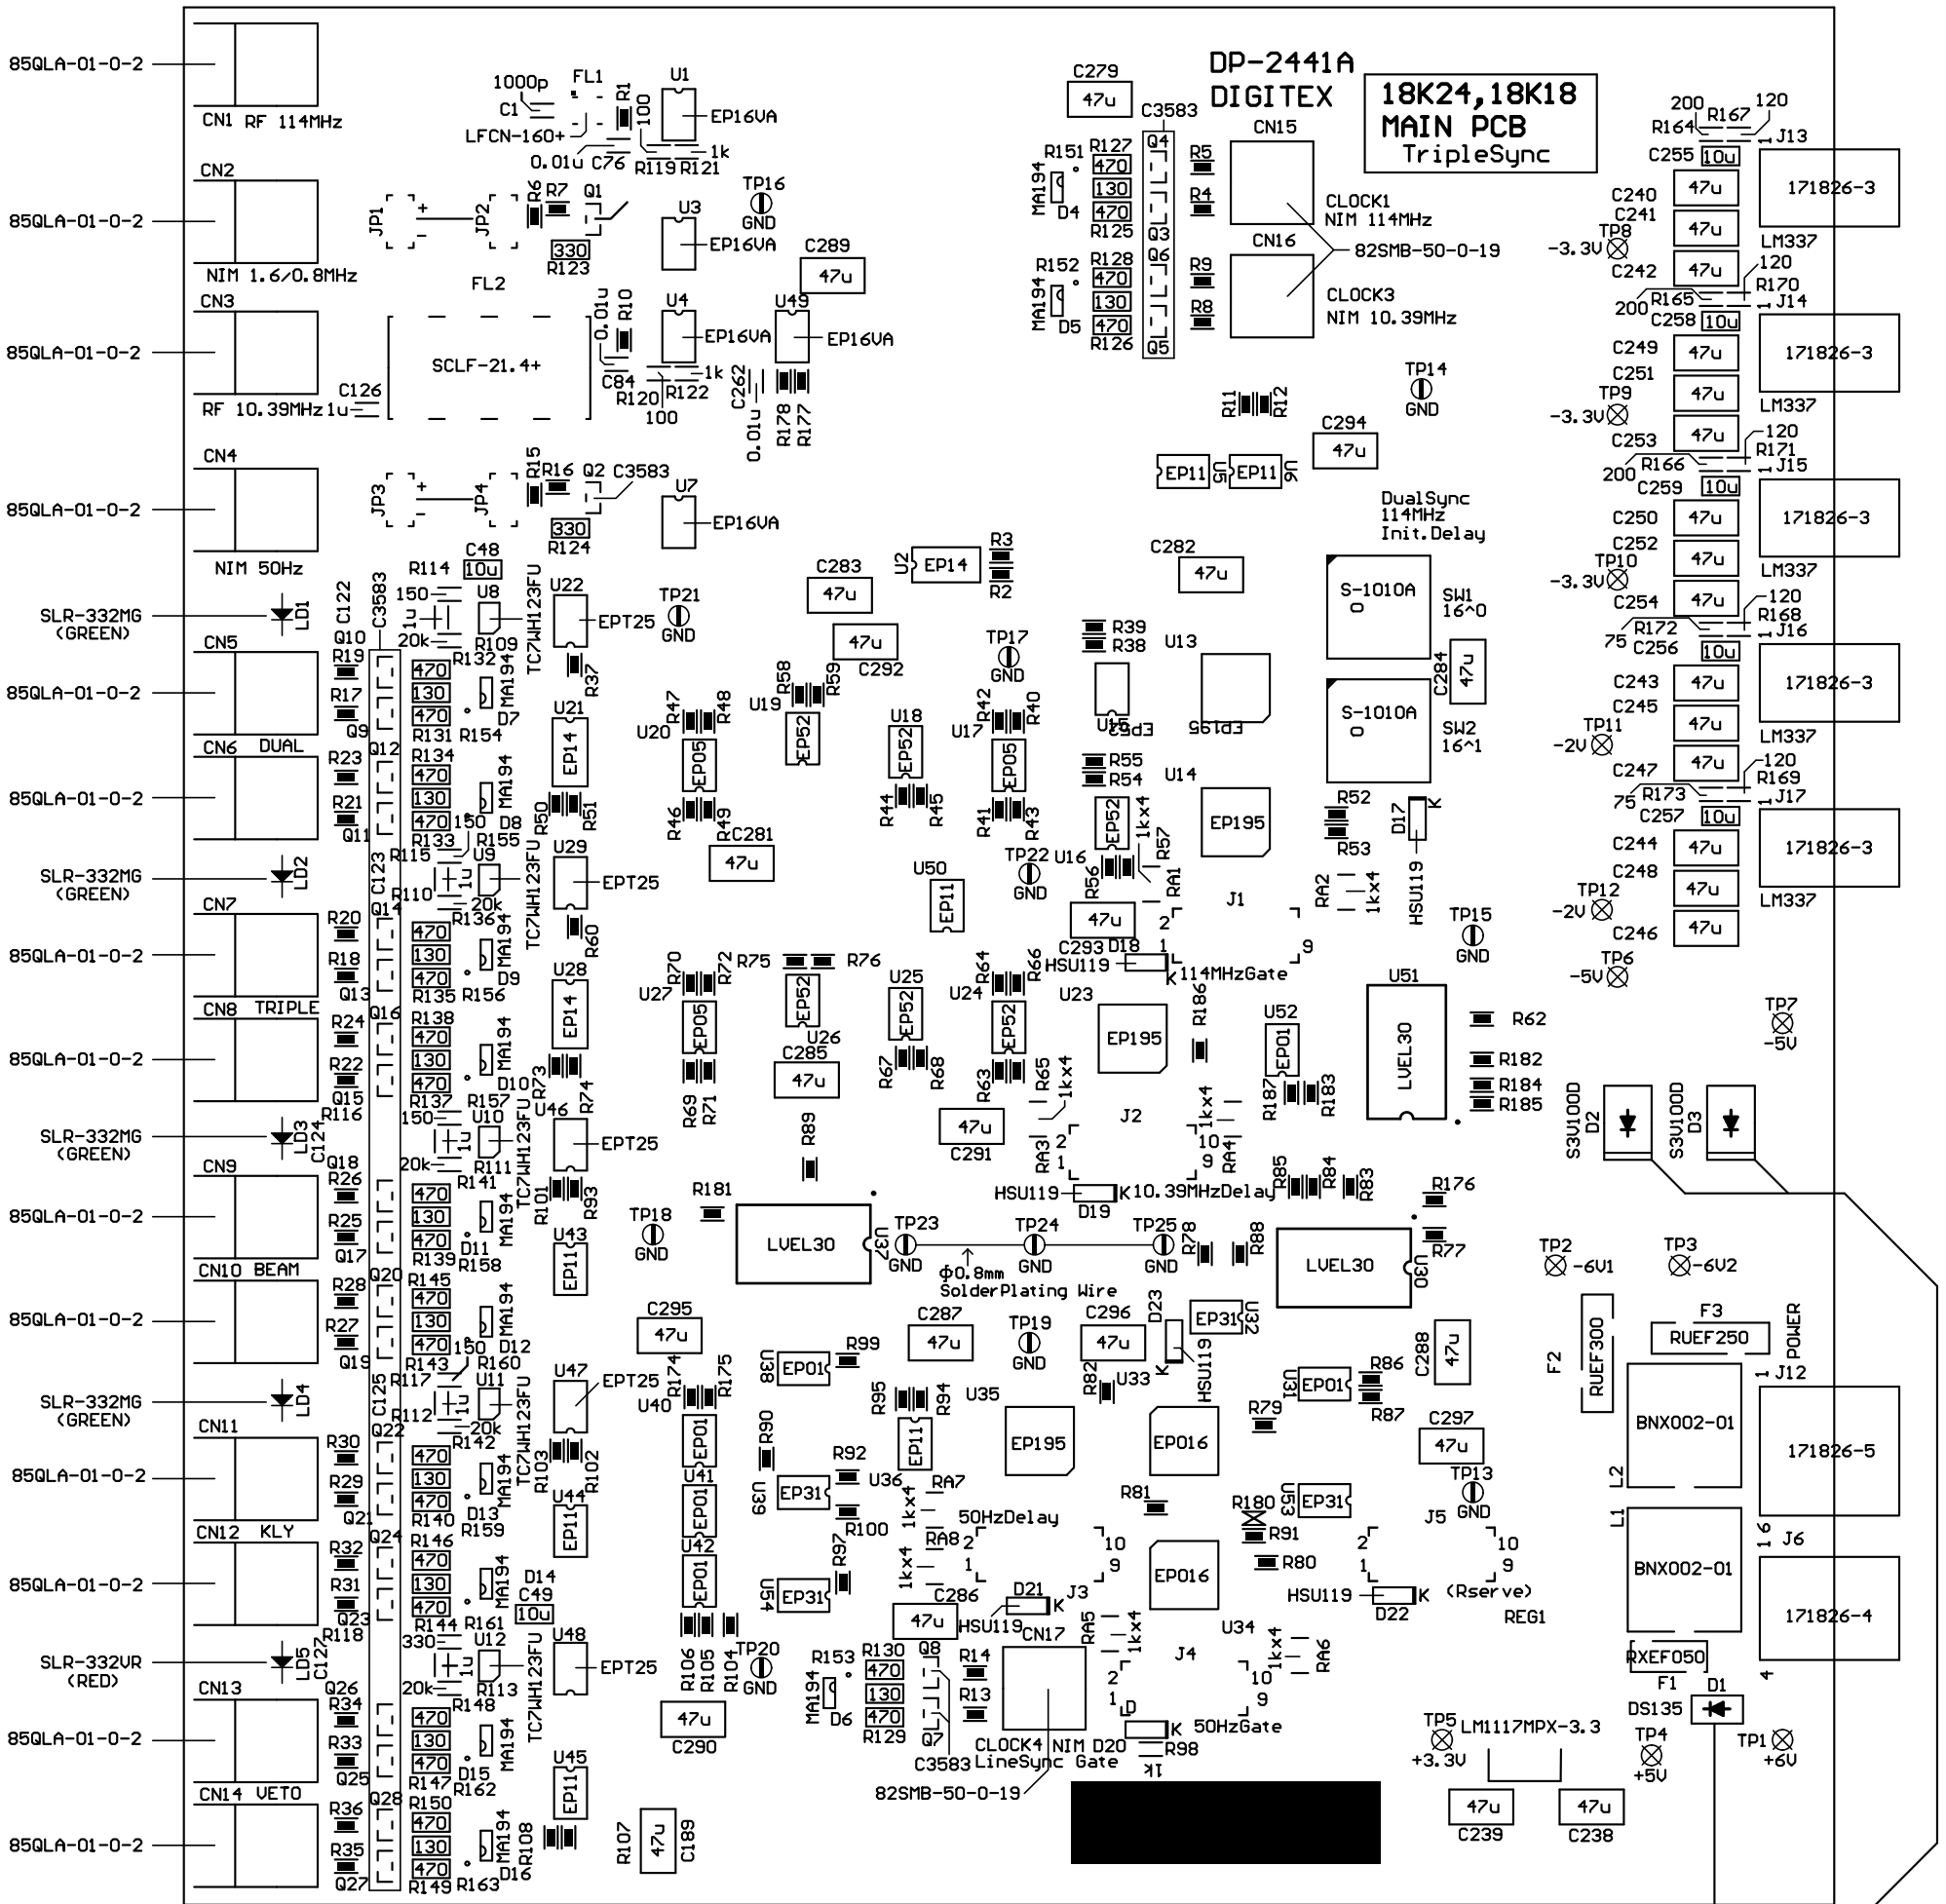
DP-2441A
DIGITEX

18K24,18K18
MAIN PCB
TripleSync

85QLA-01-0-2
CN1 RF 114MHz
85QLA-01-0-2
CN2
NIM 1.6/0.8MHz
85QLA-01-0-2
CN3
RF 10.39MHz
85QLA-01-0-2
CN4
NIM 50Hz
SLR-332MG (GREEN)
LD1
85QLA-01-0-2
CN5
CN6 DUAL
85QLA-01-0-2
SLR-332MG (GREEN)
LD2
CN7
85QLA-01-0-2
CN8 TRIPLE
85QLA-01-0-2
SLR-332MG (GREEN)
LD3
CN9
85QLA-01-0-2
CN10 BEAM
85QLA-01-0-2
SLR-332MG (GREEN)
LD4
CN11
85QLA-01-0-2
CN12 KLY
85QLA-01-0-2
SLR-332VR (RED)
LD5
CN13
85QLA-01-0-2
CN14 VETO
85QLA-01-0-2

1000p C1 FL1 R1 100 U1 EP16VA
LFCN-160+
0.01u C76 R119 R121 1k
JP1 JP2 R6 R7 Q1 330 R123 TP16 GND U3 EP16VA C289 47u
FL2
SCLF-21.4+
C126 1u
0.01u R10 U4 EP16VA U49 EP16VA
C84 R120 R122 1k 100
C262 0.01u R178 R177
JP3 JP4 R15 R16 Q2 C3583 330 R124 U7 EP16VA
R114 C48 10u 150 1u 20k U8 R109 R132 TC7WH123FU U22 EPT25 TP21 GND R37
C122 C3583 Q10 R19 R17 Q9
470 130 470 R131 R154 MA194 D7
Q12 R23 R21 Q11 R134 470 130 470 150 R133 R155 MA194 D8
R115 U9 C123 R110 20k R136 Q14 TC7WH123FU U29 EPT25 R60
R20 R18 Q13 470 130 470 R135 R156 MA194 D9
U21 EP14 R50 R51 U28 EP14
Q16 R24 R22 Q15 R138 470 130 470 R137 R157 MA194 D10 R73 R74
R116 150 U10 C124 20k R111 R141 TC7WH123FU U46 EPT25 R101 R93
Q18 R26 R25 Q17 470 130 470 R139 R158 MA194 D11
U43 EP11
Q20 R28 R27 Q19 R145 470 130 470 150 R143 R160 MA194 D12
R117 U11 C125 R112 20k R142 TC7WH123FU U47 EPT25 R103 R102
Q22 R30 R29 Q21 470 130 470 R140 R159 MA194 D13
U44 EP11
Q24 R32 R31 Q23 R146 470 130 470 R144 R161 MA194 D14 C49 10u
R118 330 U12 C127 20k R148 R113 TC7WH123FU U48 EPT25
Q26 R34 R33 Q25 470 130 470 R147 R162 MA194 D15
U45 EP11
Q28 R36 R35 Q27 R150 470 130 470 R149 R163 MA194 D16 R108
R107 47u C189

C279 47u C3583 Q4 R5 R4 CN15
R151 R127 470 130 470 R125 MA194 D4 Q3 Q6
R152 R128 470 130 470 R126 MA194 D5 Q5 R9 R8 CN16
CLOCK1 NIM 114MHz
82SMB-50-0-19
CLOCK3 NIM 10.39MHz
R11 R12 TP14 GND C294 47u
EP11 U5 EP11 U6
DualSync 114MHz Init.Delay
C283 47u U2 EP14 R3 R2 C282 47u
C292 47u TP17 GND R39 R38 U13 EP195
S-1010A SW1 16^0 C284 47u S-1010A SW2 16^1
U20 R47 R48 EP05 R46 R49 U19 R58 R59 EP52 U18 EP52 R44 R45 U17 R42 R40 EP05 R41 R43
U15 EP53 R55 R54 U14 EP195 R52 R53 D17 HSU119
R4 C281 47u U50 EP11 TP22 GND U16 EP52 1kx4 R57 R56 RA1
C293 47u D18 HSU119 114MHzGate J1 RA2 1kx4 TP15 GND
U27 R70 R72 EP05 R75 R76 EP52 U26 U25 EP52 R67 R68 U24 R64 R66 EP52 R63 R65 1kx4 U23 EP195 R186 U52 EP01 R187 R183 U51 LVEL30
C285 47u R69 R71 R89 C291 47u J2 RA3 1kx4 RA4 HSU119 D19 10.39MHzDelay R85 R84 R83
R62 R182 R184 R185
R181 TP18 GND LVEL30 U37 TP23 GND TP24 GND TP25 GND R78 R88 φ0.8mm SolderPlating Wire LVEL30 U30 R176 R77
C295 47u C287 47u TP19 GND C296 47u D23 EP31 U32 HSU119
U38 EP01 R99 R174 R175 U40 EP01 U41 EP01 U42 EP01 R95 R94 EP11 U35 EP195 R82 U33 EP016 U31 EP01 R86 R87 C288 47u R79 C297 47u TP13 GND
R90 R92 U39 EP31 U36 RA7 R100 1kx4 RA8 50HzDelay R81 EP31 U53 R180 R91 R80 J5
U34 EP31 R97 1kx4 C286 47u D21 HSU119 J3 EP016 HSU119 D22 (Rserve)
R106 R105 R104 TP20 GND C290 47u R153 MA194 D6 R130 470 130 470 R129 Q8 Q7 C3583 R14 R13 CN17 RA5 1kx4 J4 RA6 1kx4 D20 R98 1K 50HzGate
CLOCK4 NIM LineSync Gate
82SMB-50-0-19

R164 200 R167 120 J13 C255 10u 171826-3 C240 47u C241 47u TP8 -3.3V C242 47u LM337 120 R170 R165 200 J14 C258 10u
C249 47u C251 47u 171826-3 TP9 -3.3V C253 47u LM337 120 R171 R166 200 J15 C259 10u
C250 47u C252 47u 171826-3 TP10 -3.3V C254 47u LM337 120 R168 R172 75 J16 C256 10u
C243 47u C245 47u 171826-3 TP11 -2V C247 47u LM337 120 R169 R173 75 J17 C257 10u
C244 47u C248 47u 171826-3 TP12 -2V C246 47u LM337
TP6 -5V TP7 -5V
S3V100D D2 S3V100D D3
TP2 -6V1 TP3 -6V2
F2 RUEF300 F3 RUEF250 POWER J12 171826-5 BNX002-01 L2 L1 J6 BNX002-01 171826-4 REG1
RXEF050 F1 D1 DS135 TP1 +6V
TP5 +3.3V LM1117MPX-3.3 TP4 +5V
47u C239 47u C238